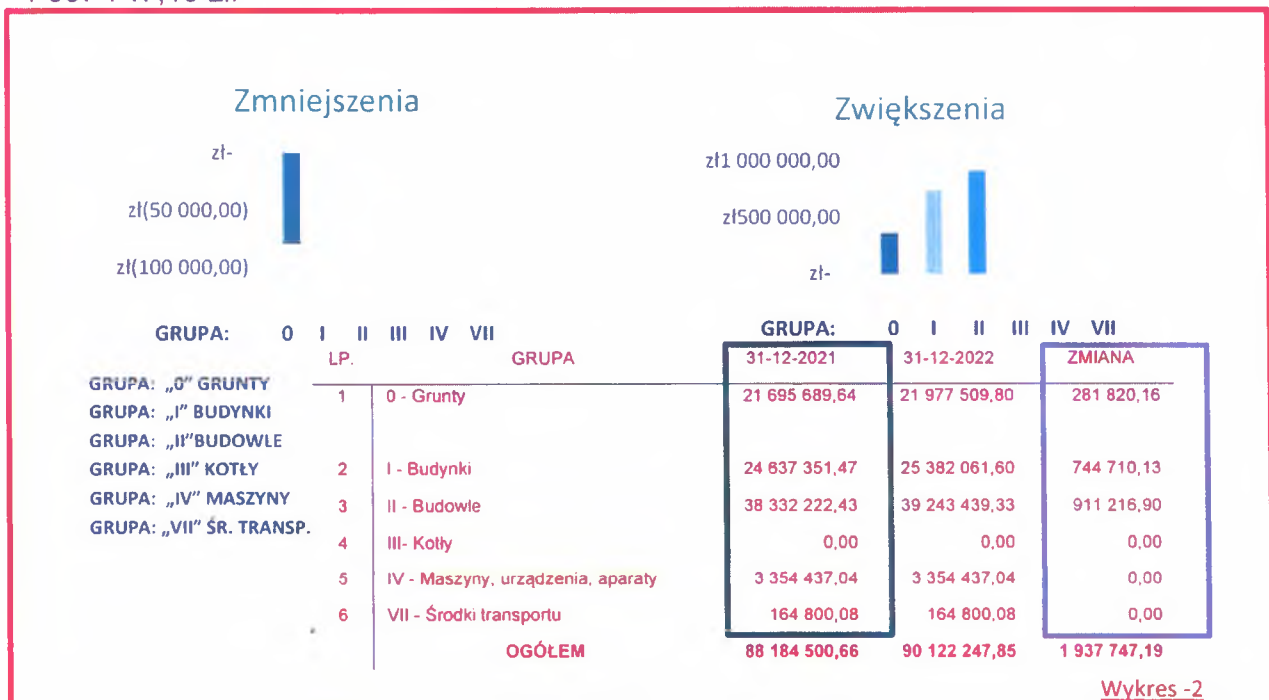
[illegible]

Zmniejszenia

zł-
zł(50 000,00)
zł(100 000,00)

GRUPA: 0 I II III IV VII

Zwiększenia

zł1 000 000,00
zł500 000,00
zł-

GRUPA: 0 I II III IV VII

GRUPA: „0" GRUNTY
GRUPA: „I" BUDYNKI
GRUPA: „II"BUDOWLE
GRUPA: „III" KOTŁY
GRUPA: „IV" MASZYNY
GRUPA: „VII" ŚR. TRANSP.

| LP. | GRUPA | 31-12-2021 | 31-12-2022 | ZMIANA |
|---|---|---|---|---|
| 1 | 0 - Grunty | 21 695 689,64 | 21 977 509,80 | 281 820,16 |
| 2 | I - Budynki | 24 637 351,47 | 25 382 061,60 | 744 710,13 |
| 3 | II - Budowle | 38 332 222,43 | 39 243 439,33 | 911 216,90 |
| 4 | III- Kotły | 0,00 | 0,00 | 0,00 |
| 5 | IV - Maszyny, urządzenia, aparaty | 3 354 437,04 | 3 354 437,04 | 0,00 |
| 6 | VII - Środki transportu | 164 800,08 | 164 800,08 | 0,00 |
| | OGÓŁEM | 88 184 500,66 | 90 122 247,85 | 1 937 747,19 |

Wykres -2